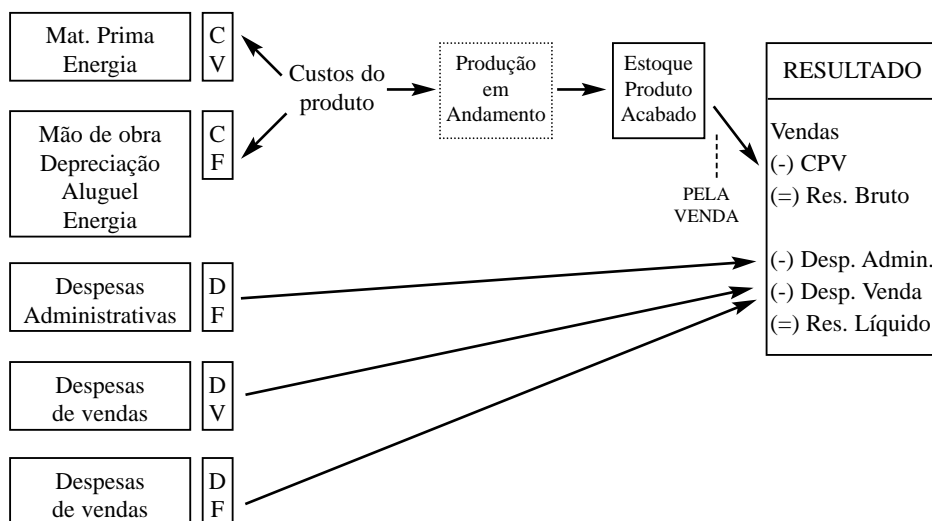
Mat. Prima
Energia

C
V

Custos do produto

Mão de obra
Depreciação
Aluguel
Energia

C
F

Produção em Andamento

Estoque Produto Acabado

PELA VENDA

RESULTADO

Vendas
(-) CPV
(=) Res. Bruto

(-) Desp. Admin.
(-) Desp. Venda
(=) Res. Líquido

Despesas Administrativas

D
F

Despesas de vendas

D
V

Despesas de vendas

D
F